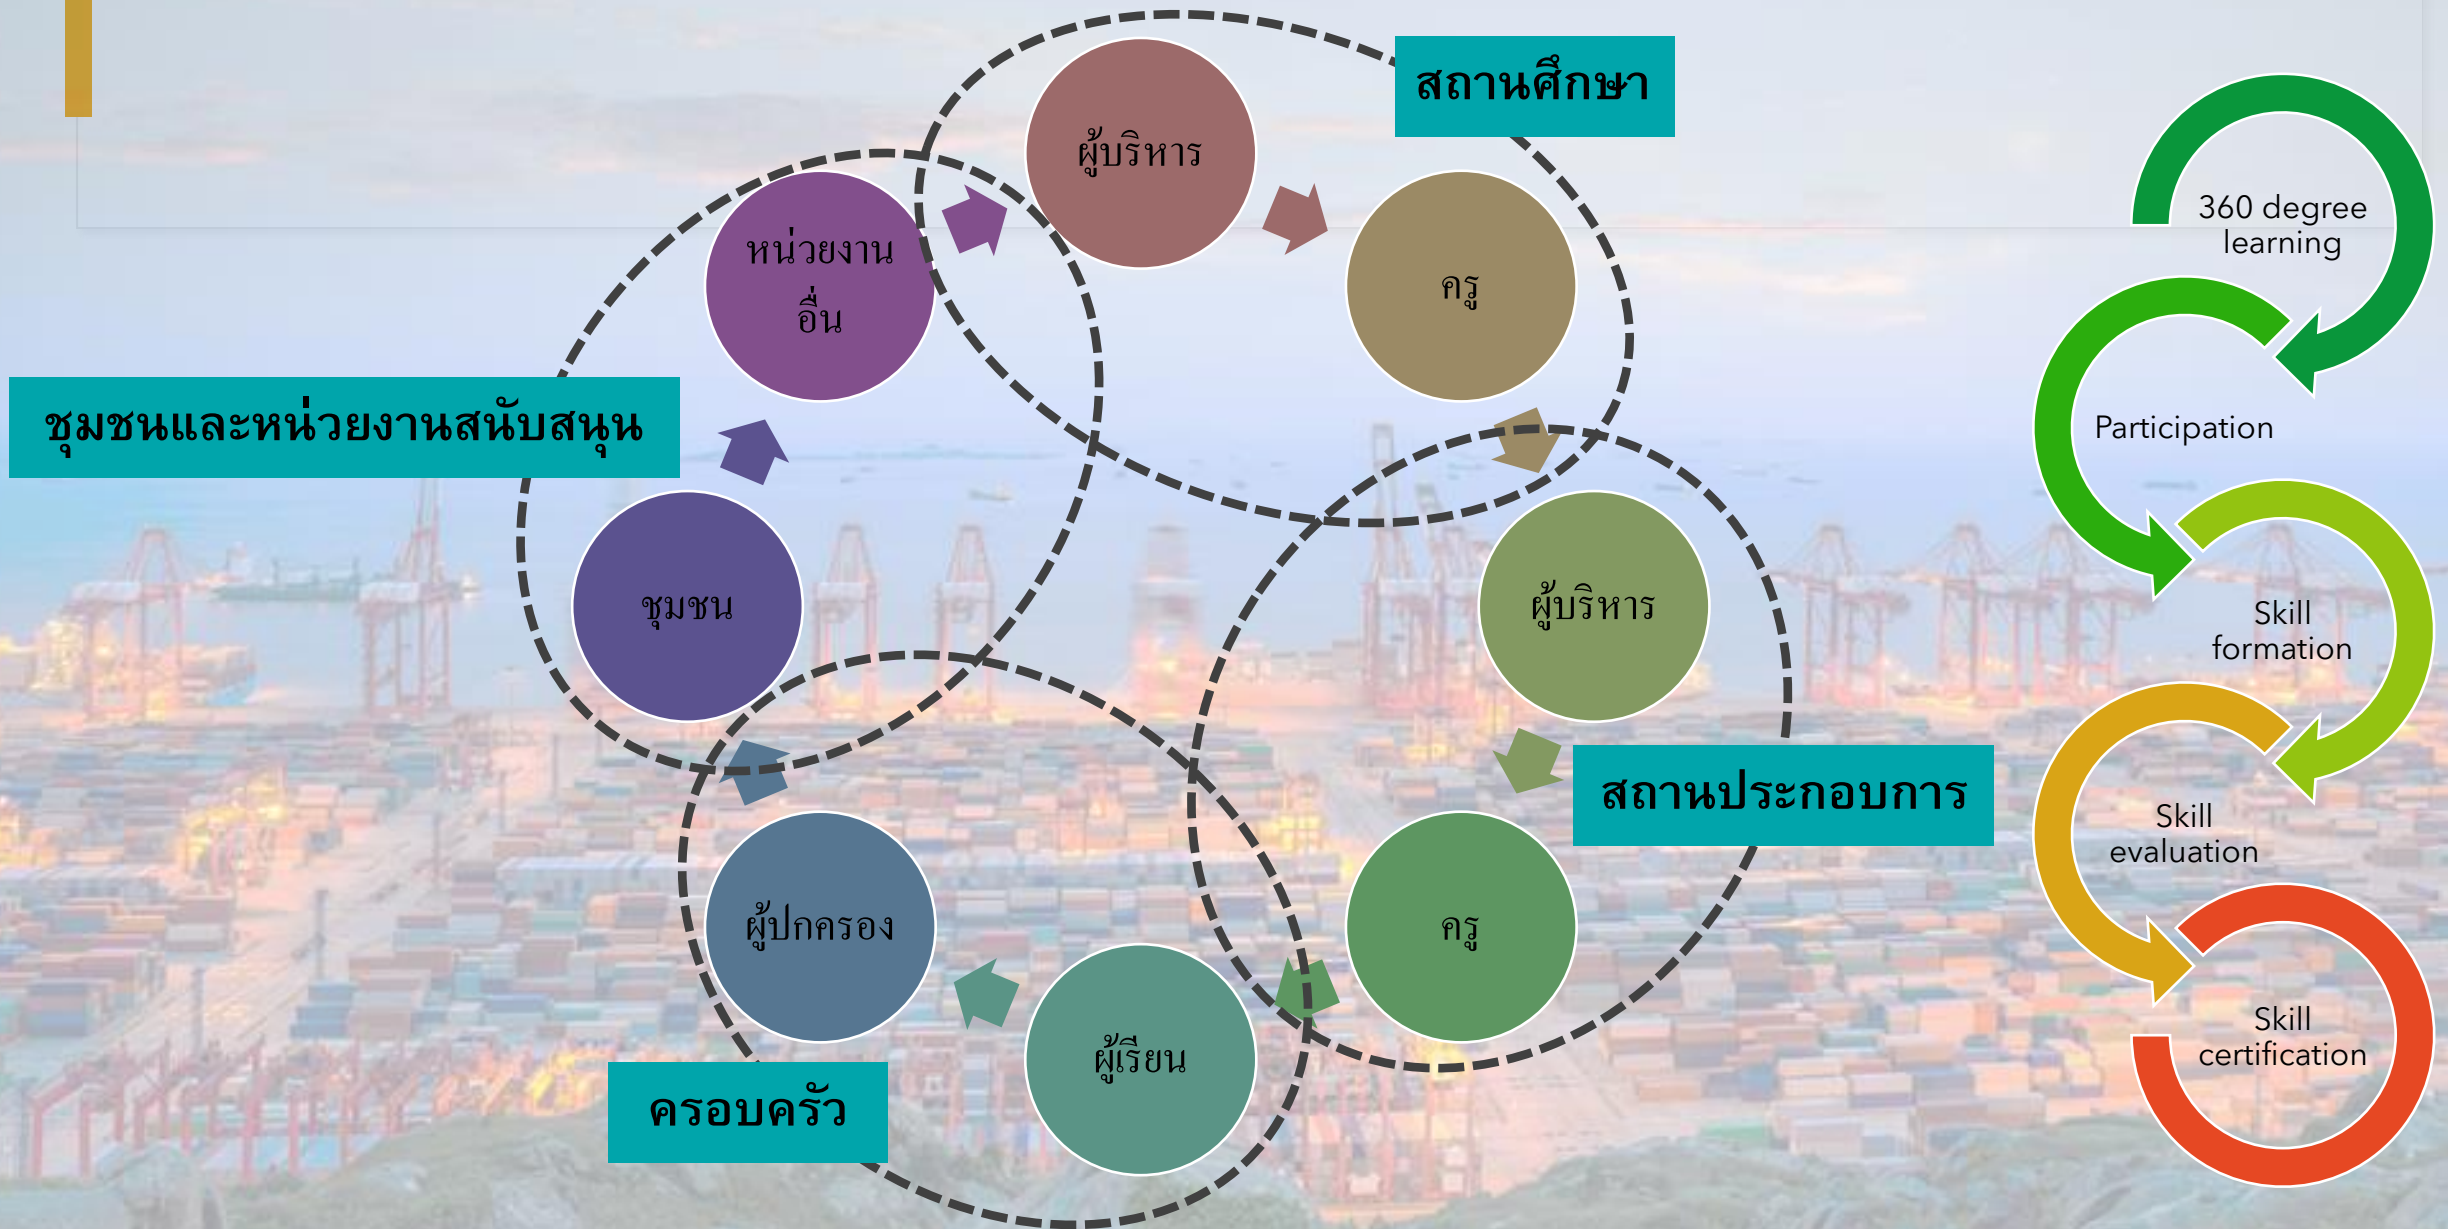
สถานศึกษา

ผู้บริหาร

ครู

หน่วยงานอื่น

ชุมชนและหน่วยงานสนับสนุน

ชุมชน

ผู้บริหาร

สถานประกอบการ

ครู

ผู้ปกครอง

ผู้เรียน

ครอบครัว

360 degree learning

Participation

Skill formation

Skill evaluation

Skill certification